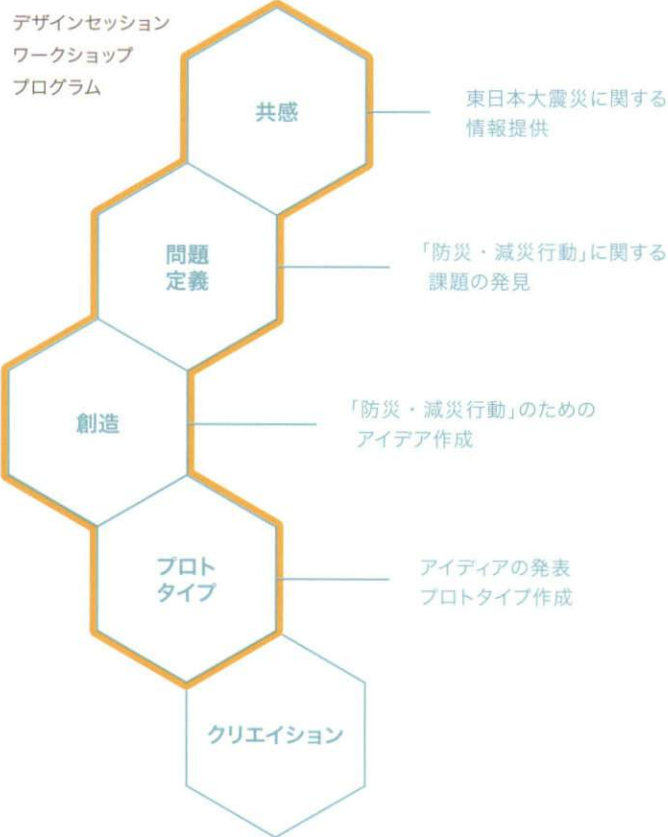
デザインセッション
ワークショップ
プログラム

共感

東日本大震災に関する
情報提供

問題
定義

「防災・減災行動」に関する
課題の発見

創造

「防災・減災行動」のための
アイデア作成

プロト
タイプ

アイディアの発表
プロトタイプ作成

クリエイション